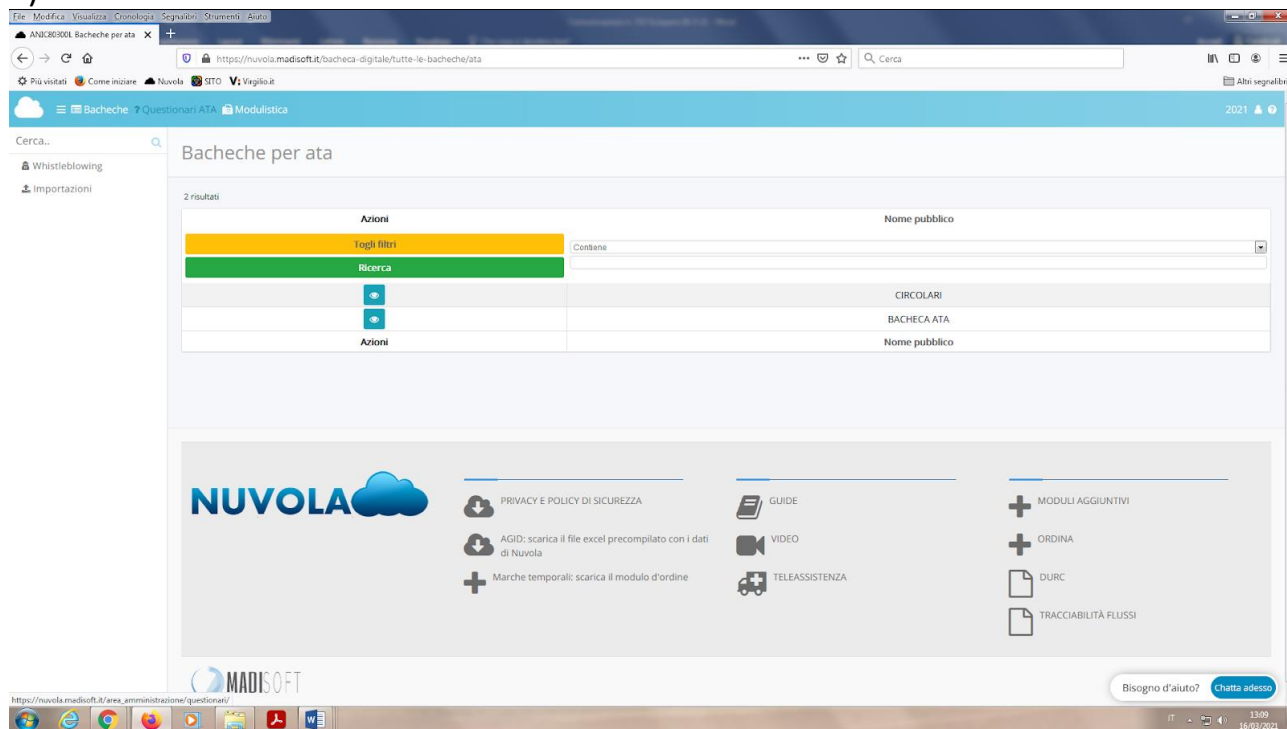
File Modifica Visualizza Cronologia Segnalibri Strumenti Aiuto

ANIC80300L Bacheche per ata ×

https://nuvola.madisoft.it/bacheca-digitale/tutte-le-bacheche/ata

Cerca

Più visitati Come iniziare Nuvola SITO Virgilio.it

Altri segnalibri

Bacheche ? Questionari ATA Modulistica

2021

Cerca..

Whistleblowing

Importazioni

Bacheche per ata

2 risultati

| Azioni | Nome pubblico |
|---|---|
| Togli filtri | Contiene |
| Ricerca | |
| | CIRCOLARI |
| | BACHECA ATA |
| Azioni | Nome pubblico |

NUVOLA

PRIVACY E POLICY DI SICUREZZA

AGID: scarica il file excel precompilato con i dati di Nuvola

Marche temporali: scarica il modulo d'ordine

GUIDE

VIDEO

TELEASSISTENZA

MODULI AGGIUNTIVI

ORDINA

DURC

TRACCIABILITÀ FLUSSI

MADISOFT

https://nuvola.madisoft.it/area_amministrazione/questionari/

Bisogno d'aiuto? Chatta adesso

IT 13:09 16/03/2021